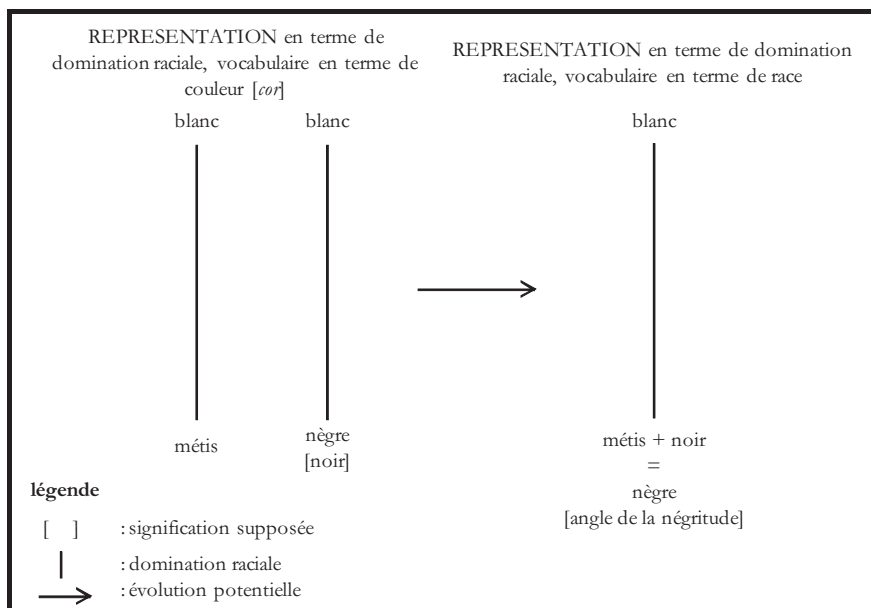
REPRESENTATION en terme de domination raciale, vocabulaire en terme de couleur [*cor*]

blanc

blanc

métis

nègre
[noir]

REPRESENTATION en terme de domination raciale, vocabulaire en terme de race

blanc

métis + noir
=
nègre
[angle de la négritude]

**légende**

[ ] : signification supposée

: domination raciale

: évolution potentielle